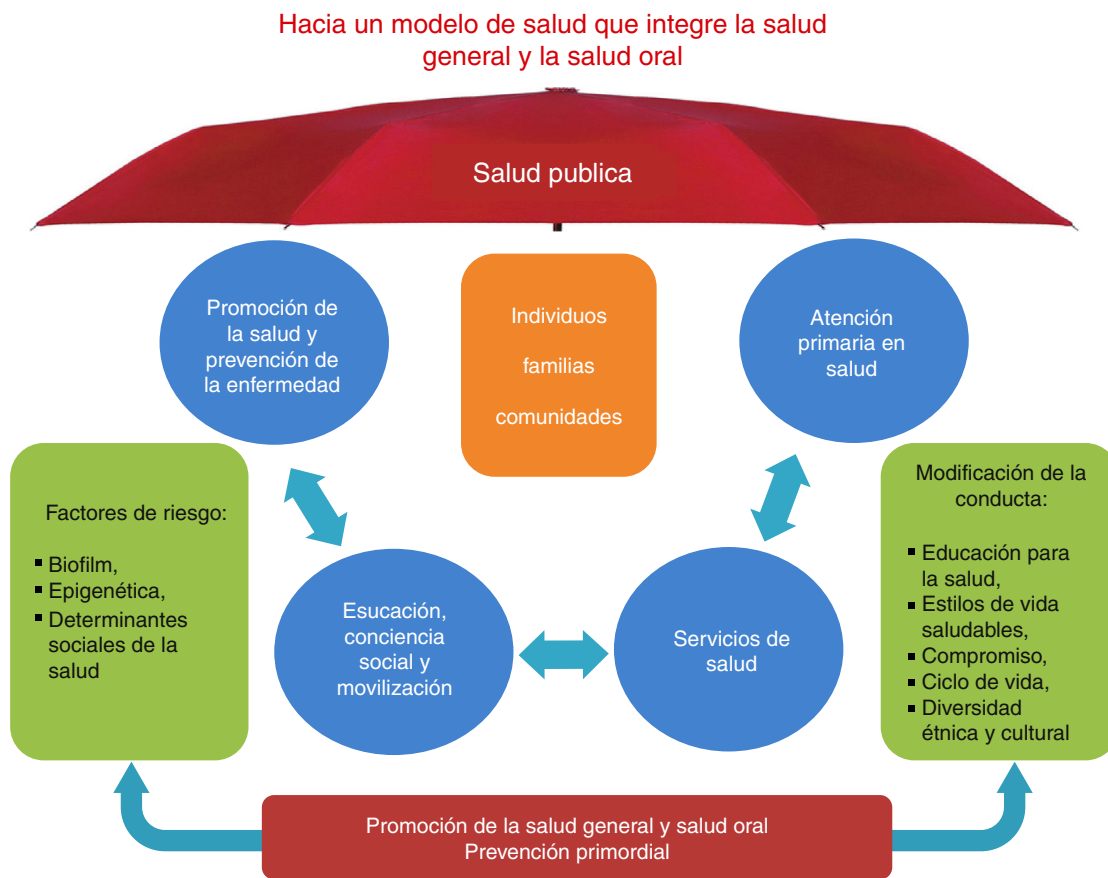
Hacia un modelo de salud que integre la salud general y la salud oral

Salud publica

Promoción de la salud y prevención de la enfermedad

Individuos

familias

comunidades

Atención primaria en salud

Factores de riesgo:

- Biofilm,
- Epigenética,
- Determinantes sociales de la salud

Esucación, conciencia social y movilización

Servicios de salud

Modificación de la conducta:

- Educación para la salud,
- Estilos de vida saludables,
- Compromiso,
- Ciclo de vida,
- Diversidad étnica y cultural

Promoción de la salud general y salud oral
Prevención primordial